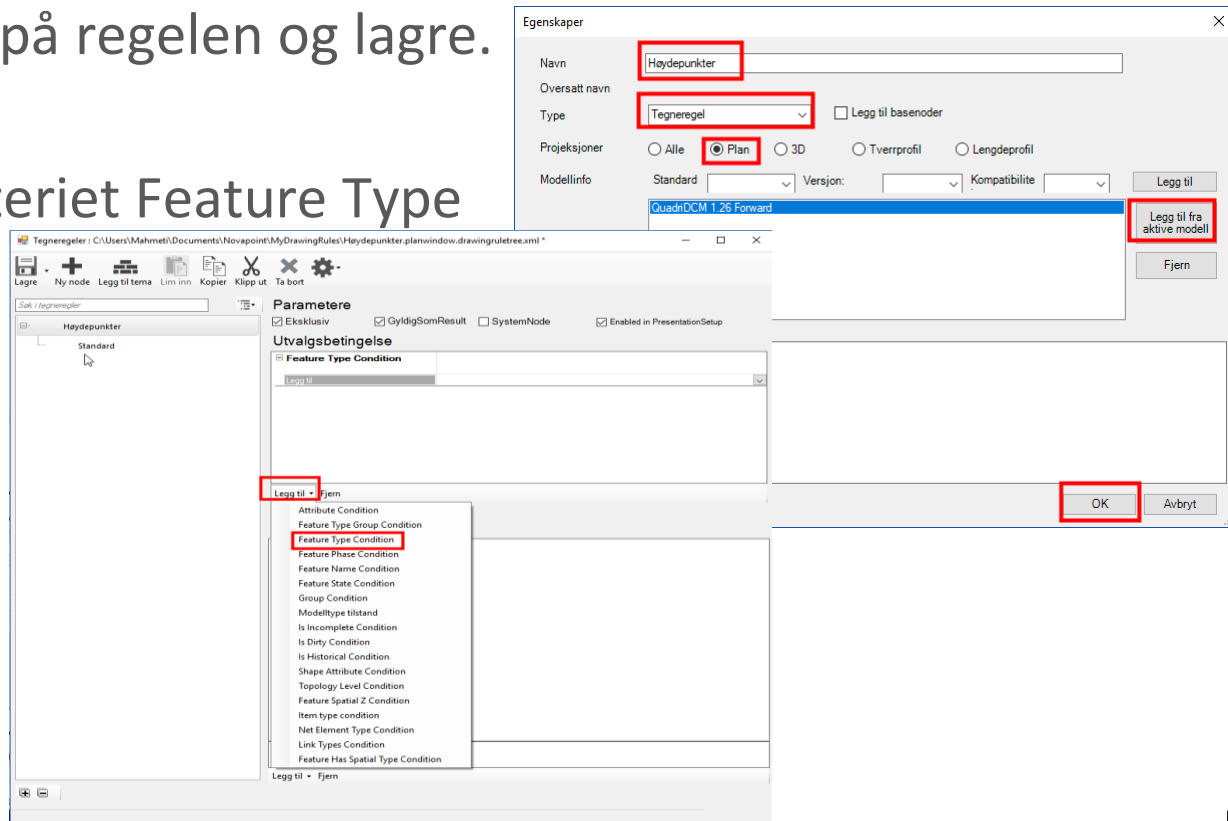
på regelen og lagre.

keriet Feature Type

Egenskaper

Navn
Høydepunkter
Oversatt navn
Type
Tegneregel
Legg til basenoder
Projeksjoner
Alle
Plan
3D
Tverrprofil
Lengdeprofil
Modellinfo
Standard
Versjon:
Kompatibilite
Legg til
QuadriDCM 1.26 Forward
Legg til fra aktive modell
Fjern
OK
Avbryt

Tegneregler : C:\Users\Mahmeti\Documents\Novapoint\MyDrawingRules\Høydepunkter.planwindow.drawingruletree.xml *

Lagre
Ny node
Legg til tema
Lim inn
Kopier
Klipp ut
Ta bort

Søk i tegneregler
Høydepunkter
Standard

Parametere
Eksklusiv
GyldigSomResult
SystemNode
Enabled in PresentationSetup
Utvalgsbetingelse
Feature Type Condition
Legg til

Legg til
Fjern

Attribute Condition
Feature Type Group Condition
Feature Type Condition
Feature Phase Condition
Feature Name Condition
Feature State Condition
Group Condition
Modelltype tilstand
Is Incomplete Condition
Is Dirty Condition
Is Historical Condition
Shape Attribute Condition
Topology Level Condition
Feature Spatial Z Condition
Item type condition
Net Element Type Condition
Link Types Condition
Feature Has Spatial Type Condition

Legg til
Fjern